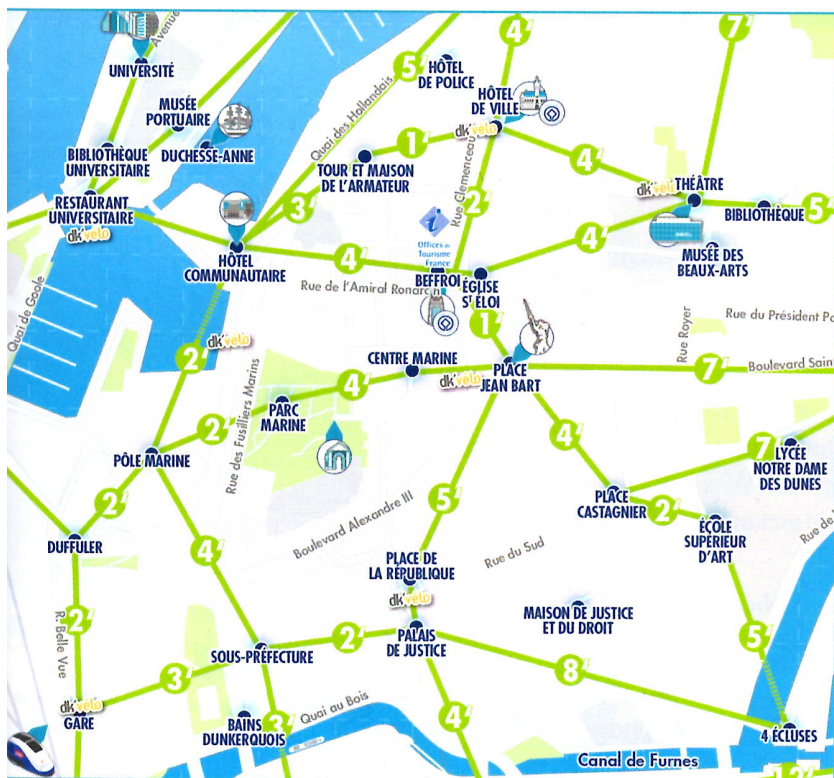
Avenue
UNIVERSITÉ
4
7
5
HÔTEL DE POLICE
Quai des Hollandais
HÔTEL DE VILLE
MUSÉE PORTUAIRE
1
dkvelo
BIBLIOTHÈQUE UNIVERSITAIRE
DUCHESSE-ANNE
TOUR ET MAISON DE L'ARMATEUR
Rue Clemenceau
4
dkvelo
THÉATRE
2
3
BIBLIOTHÈQUE
5
RESTAURANT UNIVERSITAIRE
dkvelo
Offices de Tourisme France
4
HÔTEL COMMUNAUTAIRE
4
MUSÉE DES BEAUX-ARTS
BEFFROI
ÉGLISE St ELOI
Rue de l'Amiral Ronarc'h
Quai de Goole
Rue du Président Po
1
Rue Royer
2
dkvelo
CENTRE MARINE
4
PLACE JEAN BART
dkvelo
7
Boulevard Sain
Rue des Fusiliers Marins
2
PARC MARINE
4
PÔLE MARINE
7
LYCÉE NOTRE DAME DES DUNES
5
2
PLACE CASTAGNIER
2
ÉCOLE SUPÉRIEUR D'ART
Boulevard Alexandre III
DUFFULER
4
PLACE DE LA RÉPUBLIQUE
Rue du Sud
dkvelo
2
R. Belle Vue
MAISON DE JUSTICE ET DU DROIT
5
2
PALAIS DE JUSTICE
SOUS-PRÉFECTURE
8
3
dkvelo
GARE
Quai au Bois
3
BAINS DUNKERQUOIS
4
4 ÉCLUSES
Canal de Furnes